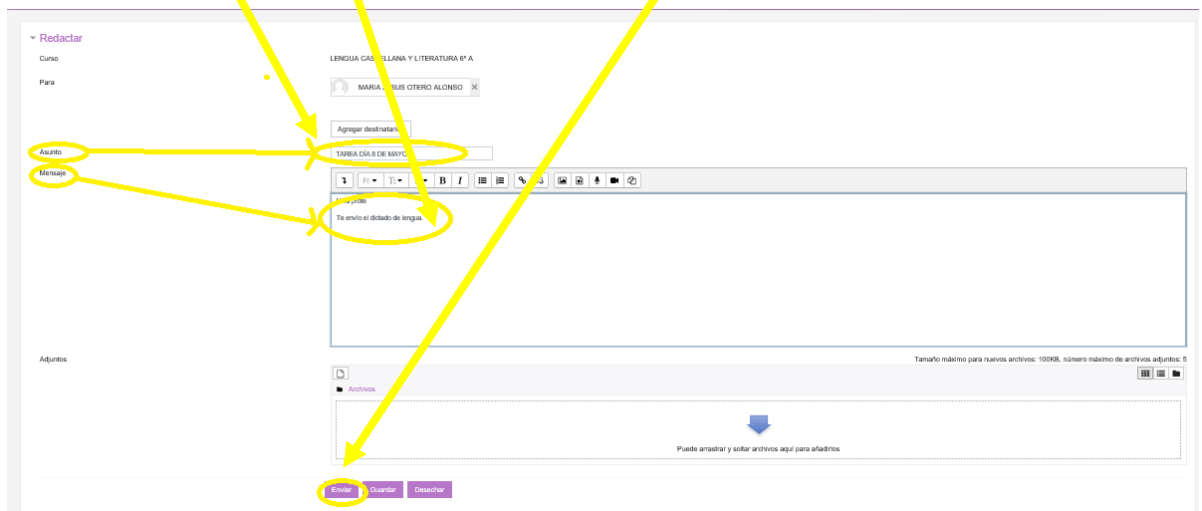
▾ Redactar

Curso

LENGUA CAS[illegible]ELLANA Y LITERATURA 6º A

Para

MARIA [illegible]SUS OTERO ALONSO ✕

Agregar destinatari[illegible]

Asunto

TAREA DÍA 8 DE MAYO

Mensaje

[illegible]

Te envío el dictado de lengua.

Adjuntos

Tamaño máximo para nuevos archivos: 100KB, número máximo de archivos adjuntos: 5

Archivos

Puede arrastrar y soltar archivos aquí para añadirlos

Enviar

Guardar

Desechar